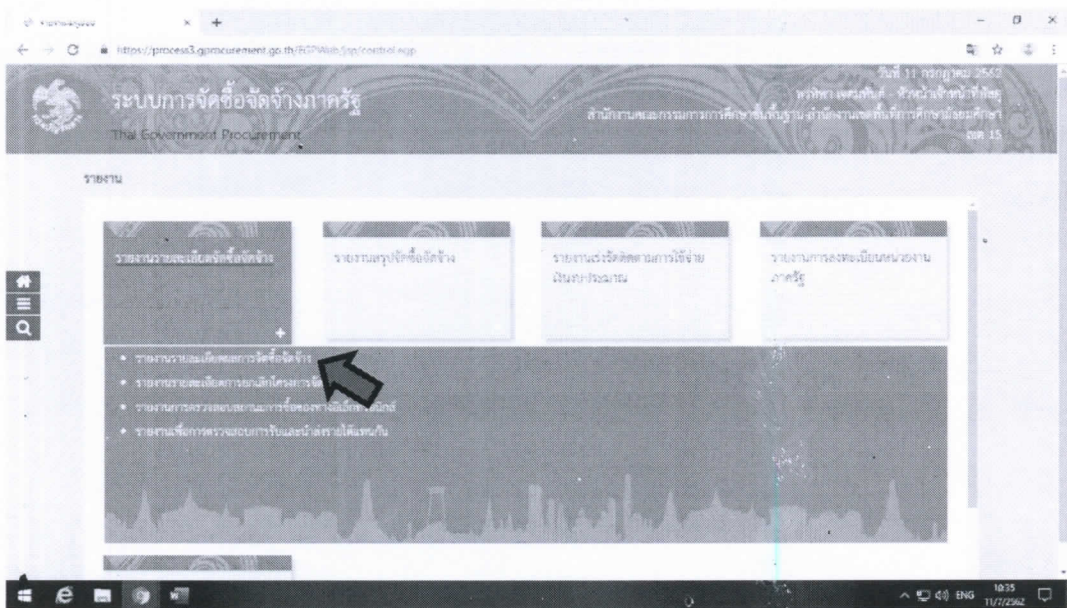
https://process3.gprocurement.go.th/EGPWeb/jsp/control.egp

ระบบการจัดซื้อจัดจ้างภาครัฐ
Thai Government Procurement

วันที่ 11 กรกฎาคม 2562
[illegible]
สำนักงานคณะกรรมการการศึกษาขั้นพื้นฐาน สำนักงานเขตพื้นที่การศึกษามัธยมศึกษา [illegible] 15

รายงาน

รายงานรายละเอียดจัดซื้อจัดจ้าง

รายงานสรุปจัดซื้อจัดจ้าง

รายงานเร่งรัดติดตามการใช้จ่ายเงินงบประมาณ

รายงานการลงทะเบียนหน่วยงานภาครัฐ

• รายงานรายละเอียดผลการจัดซื้อจัดจ้าง
• รายงานรายละเอียดการยกเลิกโครงการ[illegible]
• รายงานการตรวจสอบสถานะการซื้อของทางอิเล็กทรอนิกส์
• รายงานเพื่อการตรวจสอบการรับและนำส่งรายได้แผ่นดิน

ENG 10:35 11/7/2562